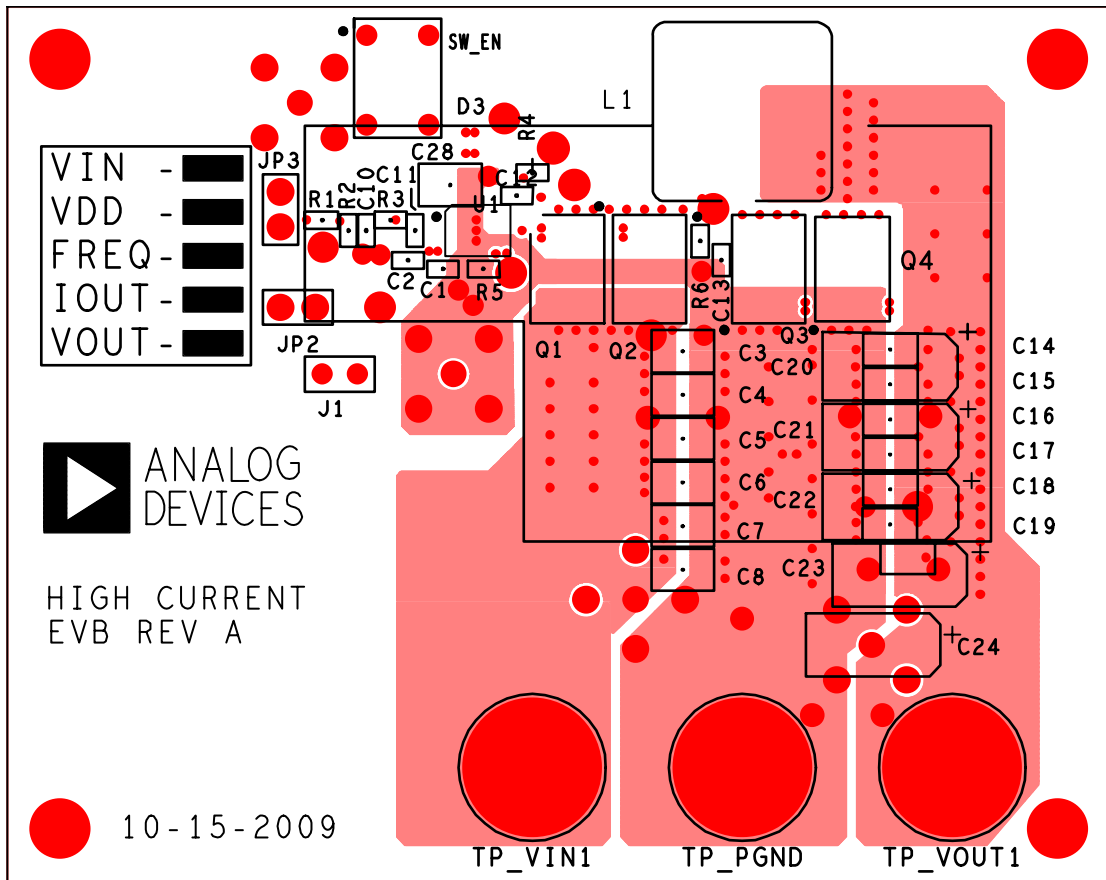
SW_EN

D3

L1

R4

C28

C11

C12

JP3

VIN -

VDD -

FREQ-

IOUT-

VOUT-

R1

R2

C10

R3

U1

C2

C1

R5

R6

C13

Q4

JP2

J1

Q1

Q2

Q3

C3

C20

C14

C15

C16

C17

C18

C19

C4

C5

C21

C6

C22

C7

C8

C23

C24

ANALOG DEVICES

HIGH CURRENT EVB REV A

10-15-2009

TP_VIN1

TP_PGND

TP_VOUT1